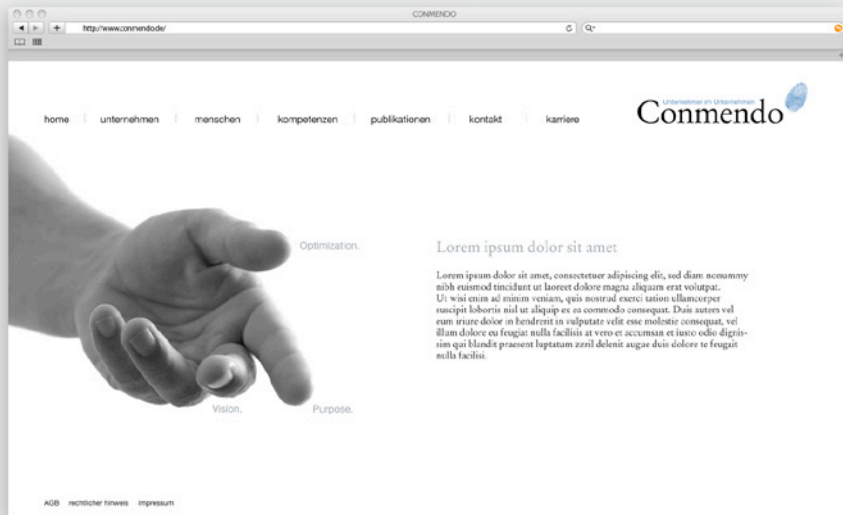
CONMENDO

http://www.conmendo.de/

Q

home unternehmen menschen kompetenzen publikationen kontakt karriere

Unternehmer im Unternehmen
Conmendo

Optimization.

Vision.

Purpose.

Lorem ipsum dolor sit amet

Lorem ipsum dolor sit amet, consectetuer adipiscing elit, sed diam nonummy nibh euismod tincidunt ut laoreet dolore magna aliquam erat volutpat. Ut wisi enim ad minim veniam, quis nostrud exerci tation ullamcorper suscipit lobortis nisl ut aliquip ex ea commodo consequat. Duis autem vel eum iriure dolor in hendrerit in vulputate velit esse molestie consequat, vel illum dolore eu feugiat nulla facilisis at vero et accumsan et iusto odio dignissim qui blandit praesent luptatum zzril delenit augue duis dolore te feugait nulla facilisi.

AGB rechtlicher hinweis impressum